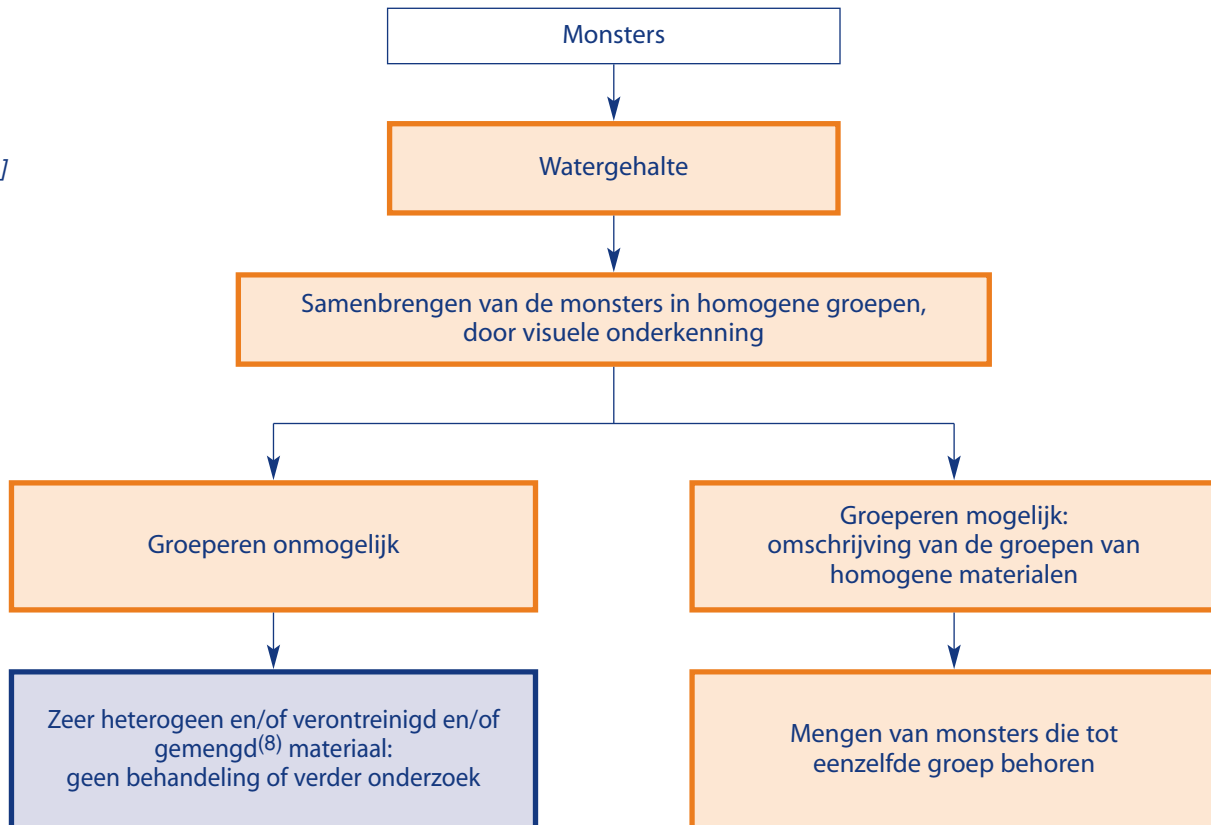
]

Monsters

Watergehalte

Samenbrengen van de monsters in homogene groepen, door visuele onderkenning

Groeperen onmogelijk

Groeperen mogelijk: omschrijving van de groepen van homogene materialen

Zeer heterogeen en/of verontreinigd en/of gemengd$^{(8)}$ materiaal: geen behandeling of verder onderzoek

Mengen van monsters die tot eenzelfde groep behoren